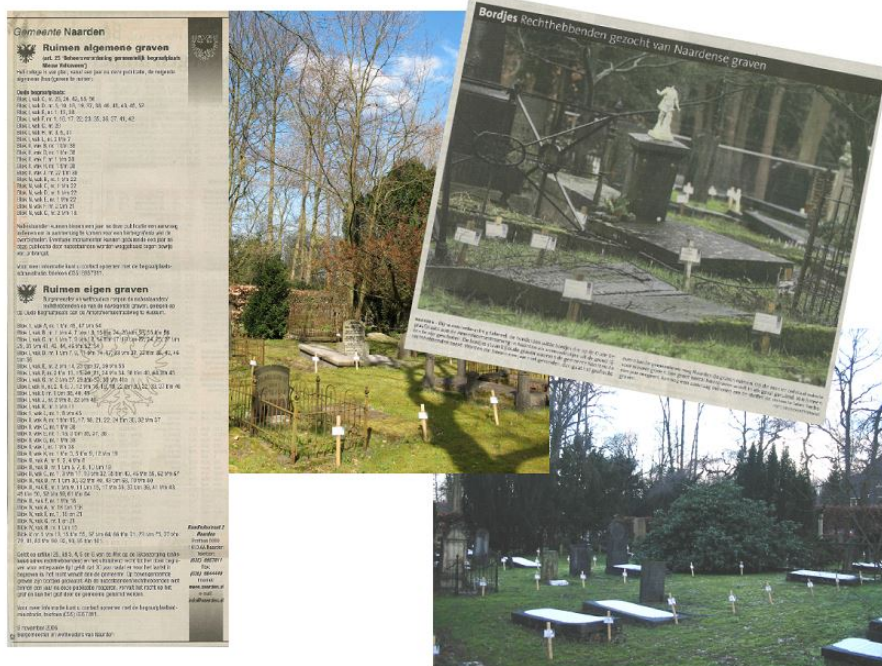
Gemeente Naarden

Ruimen algemene graven
(art. 25 'Beheersverordening gemeentelijk begraafplaats Meerstraat Bussum')

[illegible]

Oude begraafplaats:
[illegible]

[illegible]

Ruimen eigen graven

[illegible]

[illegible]

9 november 2006
Burgemeester en wethouders van Naarden

Bordjes Rechthebbenden gezocht van Naardense graven

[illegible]